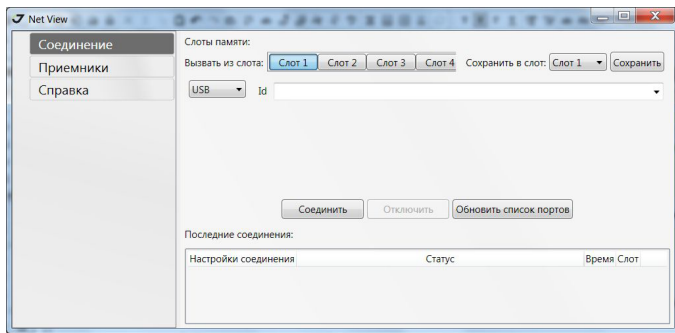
Net View

Соединение
Приемники
Справка

Слоты памяти:
Вызвать из слота: Слот 1 Слот 2 Слот 3 Слот 4 Сохранить в слот: Слот 1 Сохранить
USB Id

Соединить Отключить Обновить список портов

Последние соединения:

| Настройки соединения | Статус | Время | Слот |
|---|---|---|---|